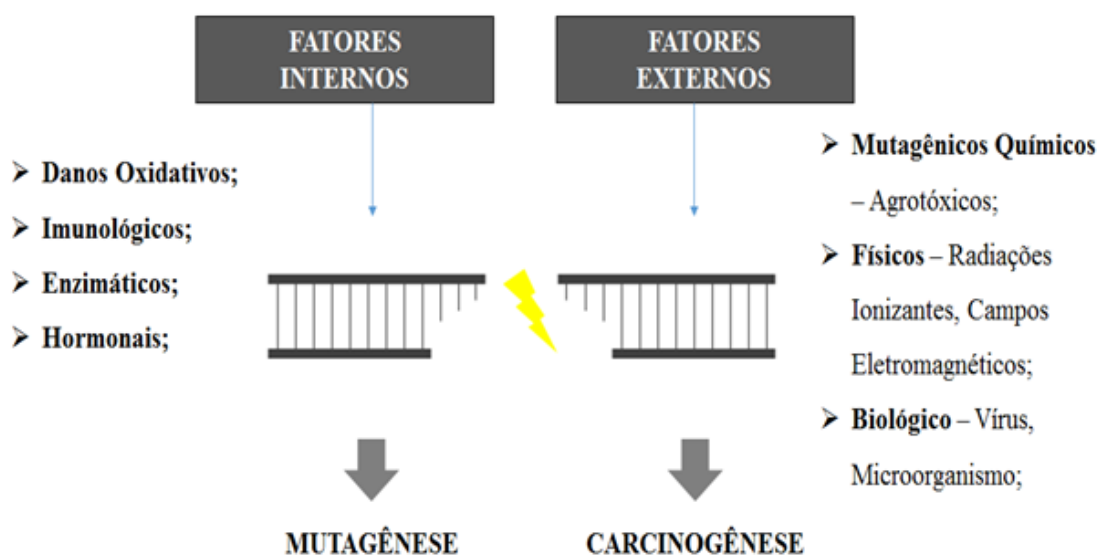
FATORES INTERNOS

FATORES EXTERNOS

➤ Danos Oxidativos;

➤ Imunológicos;

➤ Enzimáticos;

➤ Hormonais;

➤ Mutagênicos Químicos – Agrotóxicos;

➤ Físicos – Radiações Ionizantes, Campos Eletromagnéticos;

➤ Biológico – Vírus, Microorganismo;

MUTAGÊNESE

CARCINOGÊNESE